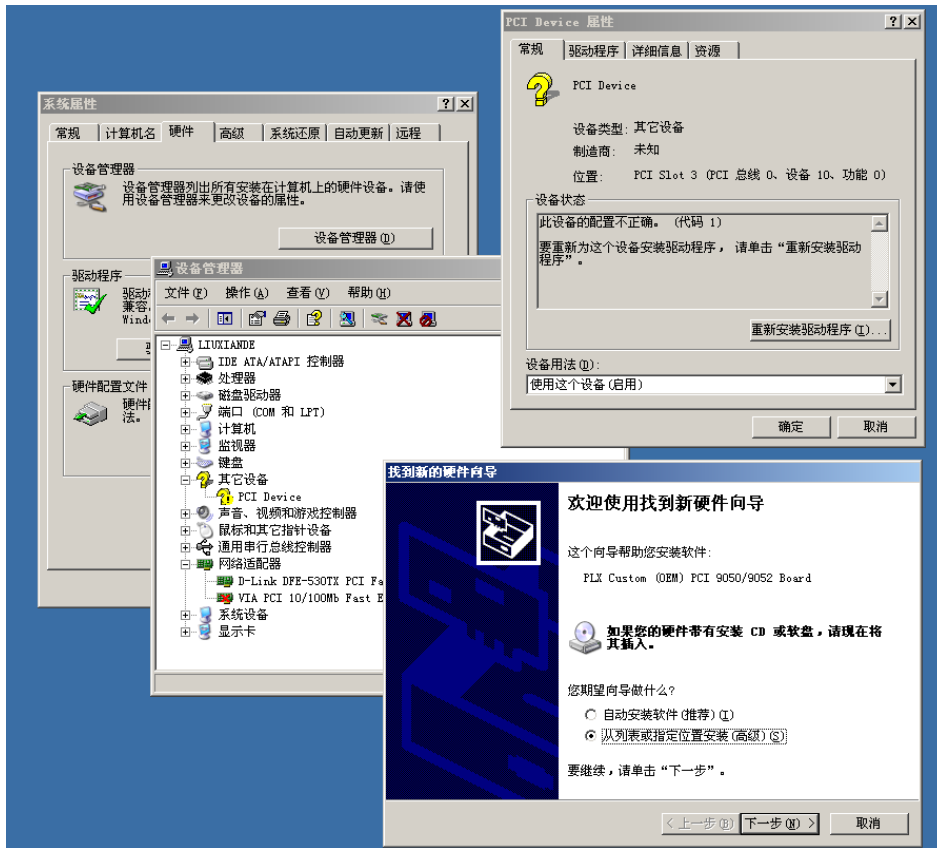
系统属性

常规 | 计算机名 | 硬件 | 高级 | 系统还原 | 自动更新 | 远程

设备管理器

设备管理器列出所有安装在计算机上的硬件设备。请使用设备管理器来更改设备的属性。

设备管理器 (D)

驱动程序

驱动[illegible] 兼容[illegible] Windo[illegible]

硬件配置文件

硬件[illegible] 法。

设备管理器

文件 (F)　操作 (A)　查看 (V)　帮助 (H)

LIUXIANDE
IDE ATA/ATAPI 控制器
处理器
磁盘驱动器
端口 (COM 和 LPT)
计算机
监视器
键盘
其它设备
PCI Device
声音、视频和游戏控制器
鼠标和其它指针设备
通用串行总线控制器
网络适配器
D-Link DFE-530TX PCI Fa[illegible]
VIA PCI 10/100Mb Fast E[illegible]
系统设备
显示卡

PCI Device 属性

常规 | 驱动程序 | 详细信息 | 资源

PCI Device

设备类型: 其它设备
制造商: 未知
位置: PCI Slot 3 (PCI 总线 0、设备 10、功能 0)

设备状态

此设备的配置不正确。 (代码 1)

要重新为这个设备安装驱动程序，请单击“重新安装驱动程序”。

重新安装驱动程序 (I)...

设备用法 (D):
使用这个设备 (启用)

确定　取消

找到新的硬件向导

欢迎使用找到新硬件向导

这个向导帮助您安装软件:

PLX Custom (OEM) PCI 9050/9052 Board

如果您的硬件带有安装 CD 或软盘，请现在将其插入。

您期望向导做什么?

自动安装软件 (推荐) (I)
从列表或指定位置安装 (高级) (S)

要继续，请单击“下一步”。

< 上一步 (B)　下一步 (N) >　取消